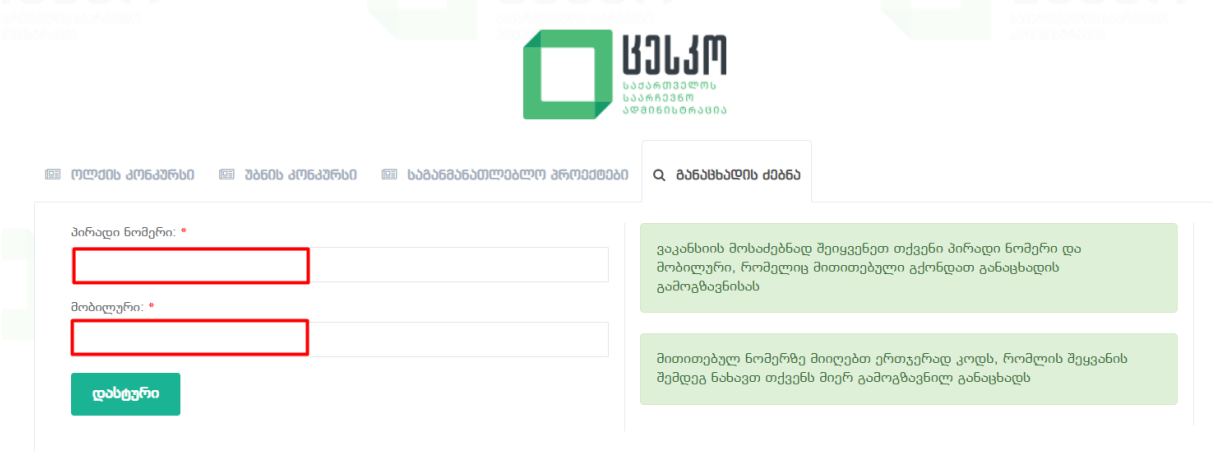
ცესკო
საქართველოს საარჩევნო ადმინისტრაცია

ოლქის კონკურსი   უბნის კონკურსი   საგანმანათლებლო პროექტები   განაცხადის ძებნა

პირადი ნომერი: *

მობილური: *

დასტური

ვაკანსიის მოსაძებნად შეიყვანეთ თქვენი პირადი ნომერი და მობილური, რომელიც მითითებული გქონდათ განაცხადის გამოგზავნისას

მითითებულ ნომერზე მიიღებთ ერთჯერად კოდს, რომლის შეყვანის შემდეგ ნახავთ თქვენს მიერ გამოგზავნილ განაცხადს